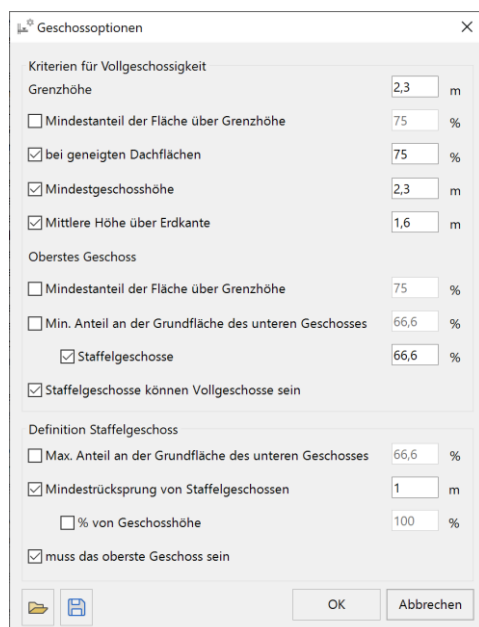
Geschossoptionen

Kriterien für Vollgeschossigkeit

Grenzhöhe 2,3 m

Mindestanteil der Fläche über Grenzhöhe 75 %

bei geneigten Dachflächen 75 %

Mindestgeschosshöhe 2,3 m

Mittlere Höhe über Erdkante 1,6 m

Oberstes Geschoss

Mindestanteil der Fläche über Grenzhöhe 75 %

Min. Anteil an der Grundfläche des unteren Geschosses 66,6 %

Staffelgeschosse 66,6 %

Staffelgeschosse können Vollgeschosse sein

Definition Staffelgeschoss

Max. Anteil an der Grundfläche des unteren Geschosses 66,6 %

Mindestrücksprung von Staffelgeschossen 1 m

% von Geschosshöhe 100 %

muss das oberste Geschoss sein

OK

Abbrechen